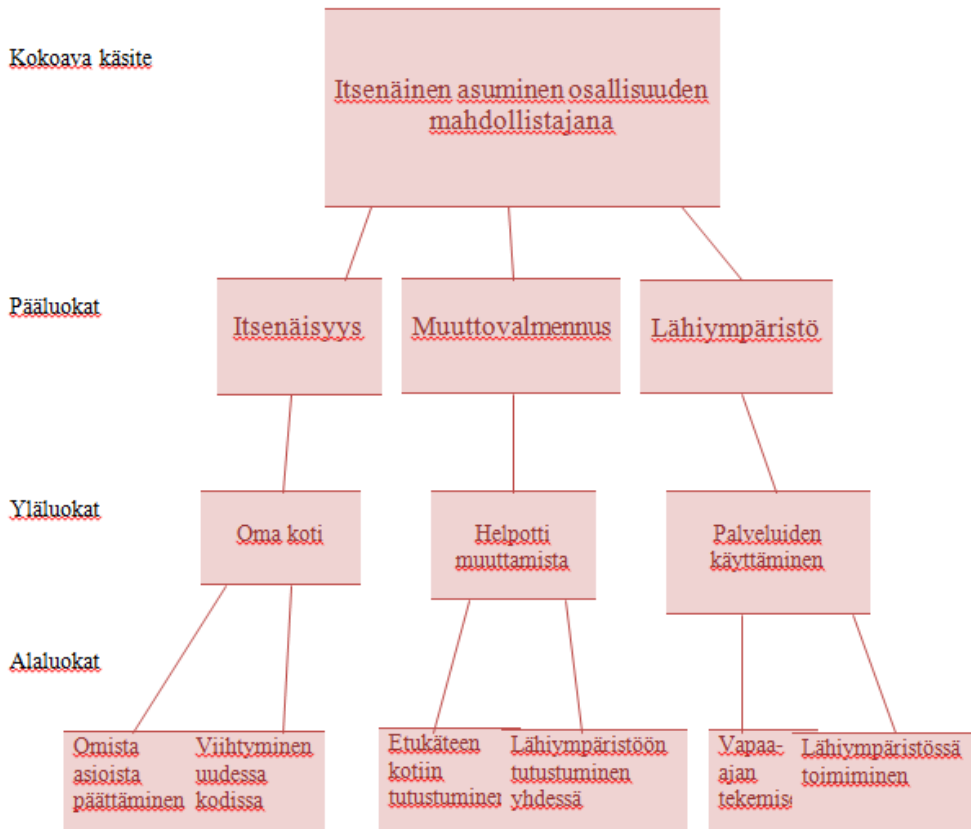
Kokoava käsite

Itsenäinen asuminen osallisuuden mahdollistajana

Pääluokat

Itsenäisyys

Muuttovalmennus

Lähiympäristö

Yläluokat

Oma koti

Helpotti muuttamista

Palveluiden käyttäminen

Alaluokat

Omista asioista päättäminen

Viihtyminen uudessa kodissa

Etukäteen kotiin tutustuminen

Lähiympäristöön tutustuminen yhdessä

Vapaa-ajan tekemis

Lähiympäristössä toimiminen